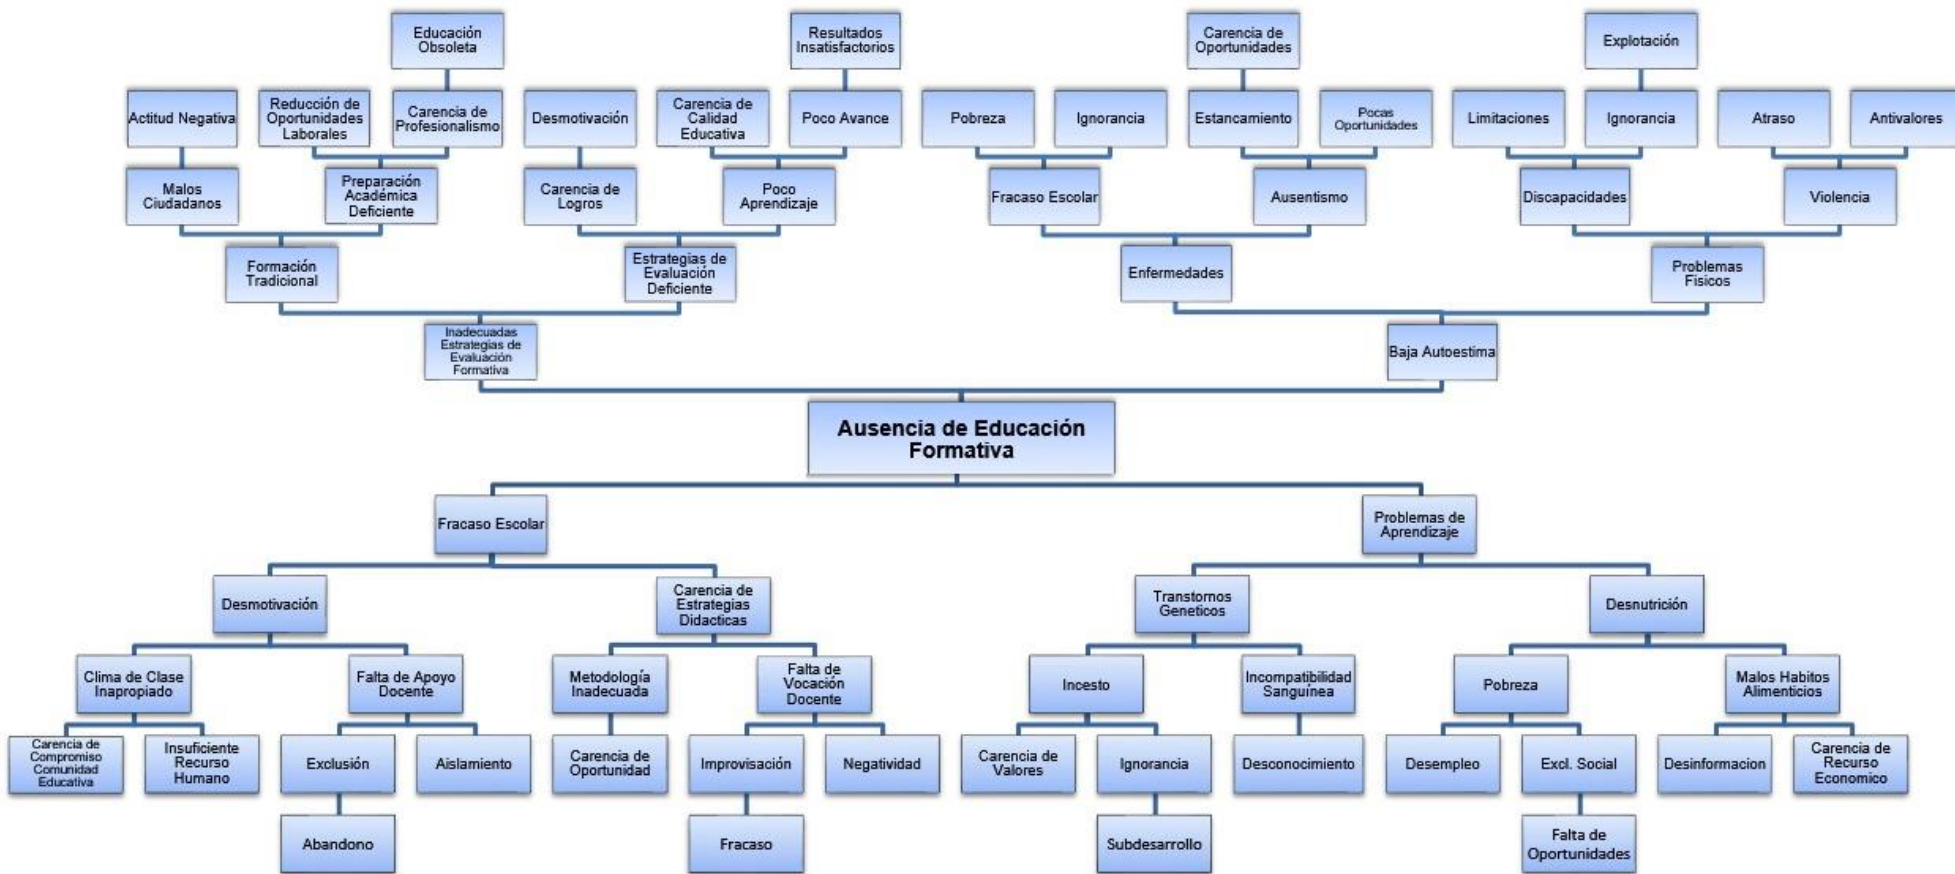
Educación Obsoleta

Resultados Insatisfactorios

Carencia de Oportunidades

Explotación

Actitud Negativa

Reducción de Oportunidades Laborales

Carencia de Profesionalismo

Desmotivación

Carencia de Calidad Educativa

Poco Avance

Pobreza

Ignorancia

Estancamiento

Pocas Oportunidades

Limitaciones

Ignorancia

Atraso

Antivalores

Malos Ciudadanos

Preparación Académica Deficiente

Carencia de Logros

Poco Aprendizaje

Fracaso Escolar

Ausentismo

Discapacidades

Violencia

Formación Tradicional

Estrategias de Evaluación Deficiente

Enfermedades

Problemas Fisicos

Inadecuadas Estrategias de Evaluación Formativa

Baja Autoestima

Ausencia de Educación Formativa

Fracaso Escolar

Problemas de Aprendizaje

Desmotivación

Carencia de Estrategias Didacticas

Transtornos Geneticos

Desnutrición

Clima de Clase Inapropiado

Falta de Apoyo Docente

Metodología Inadecuada

Falta de Vocación Docente

Incesto

Incompatibilidad Sanguinea

Pobreza

Malos Habitos Alimenticios

Carencia de Compromiso Comunidad Educativa

Insuficiente Recurso Humano

Exclusión

Aislamiento

Carencia de Oportunidad

Improvisación

Negatividad

Carencia de Valores

Ignorancia

Desconocimiento

Desempleo

Excl. Social

Desinformacion

Carencia de Recurso Economico

Abandono

Fracaso

Subdesarrollo

Falta de Oportunidades